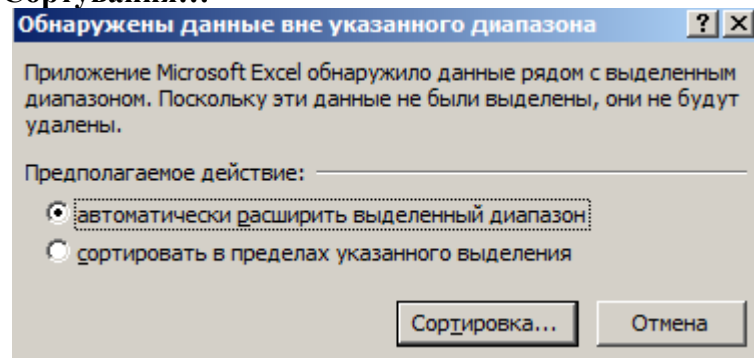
Обнаружены данные вне указанного диапазона

?
X

Приложение Microsoft Excel обнаружило данные рядом с выделенным диапазоном. Поскольку эти данные не были выделены, они не будут удалены.

Предполагаемое действие:

автоматически расширить выделенный диапазон

сортировать в пределах указанного выделения

Сортировка...

Отмена